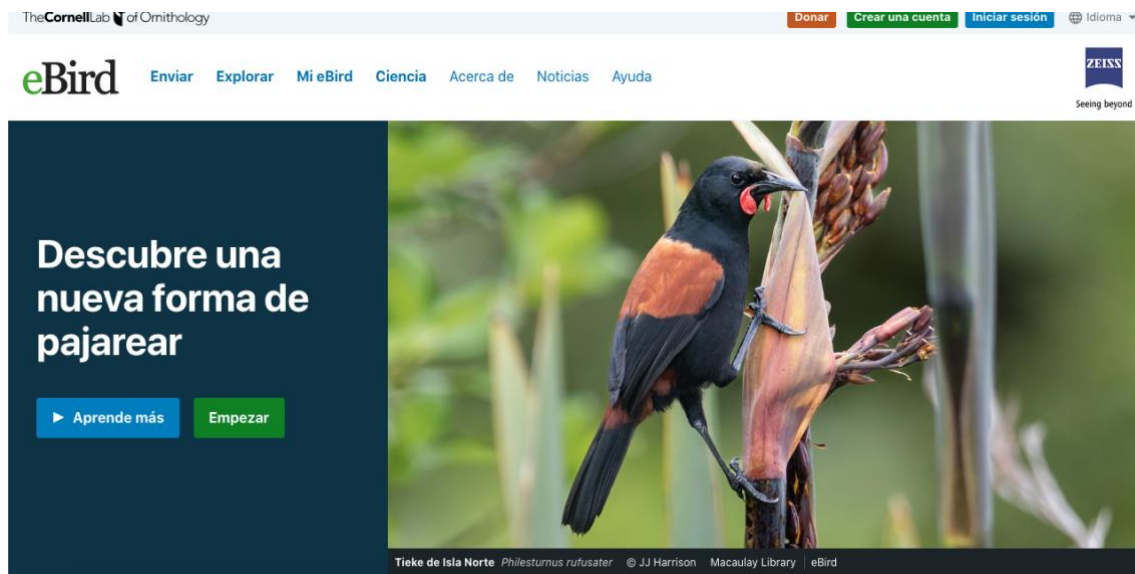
The Cornell Lab of Ornithology

Donar Crear una cuenta Iniciar sesión Idioma

eBird Enviar Explorar Mi eBird Ciencia Acerca de Noticias Ayuda

ZEISS Seeing beyond

Descubre una nueva forma de pajarear

Aprende más Empezar

Tieke de Isla Norte *Philesturnus rufusater* © JJ Harrison Macaulay Library eBird